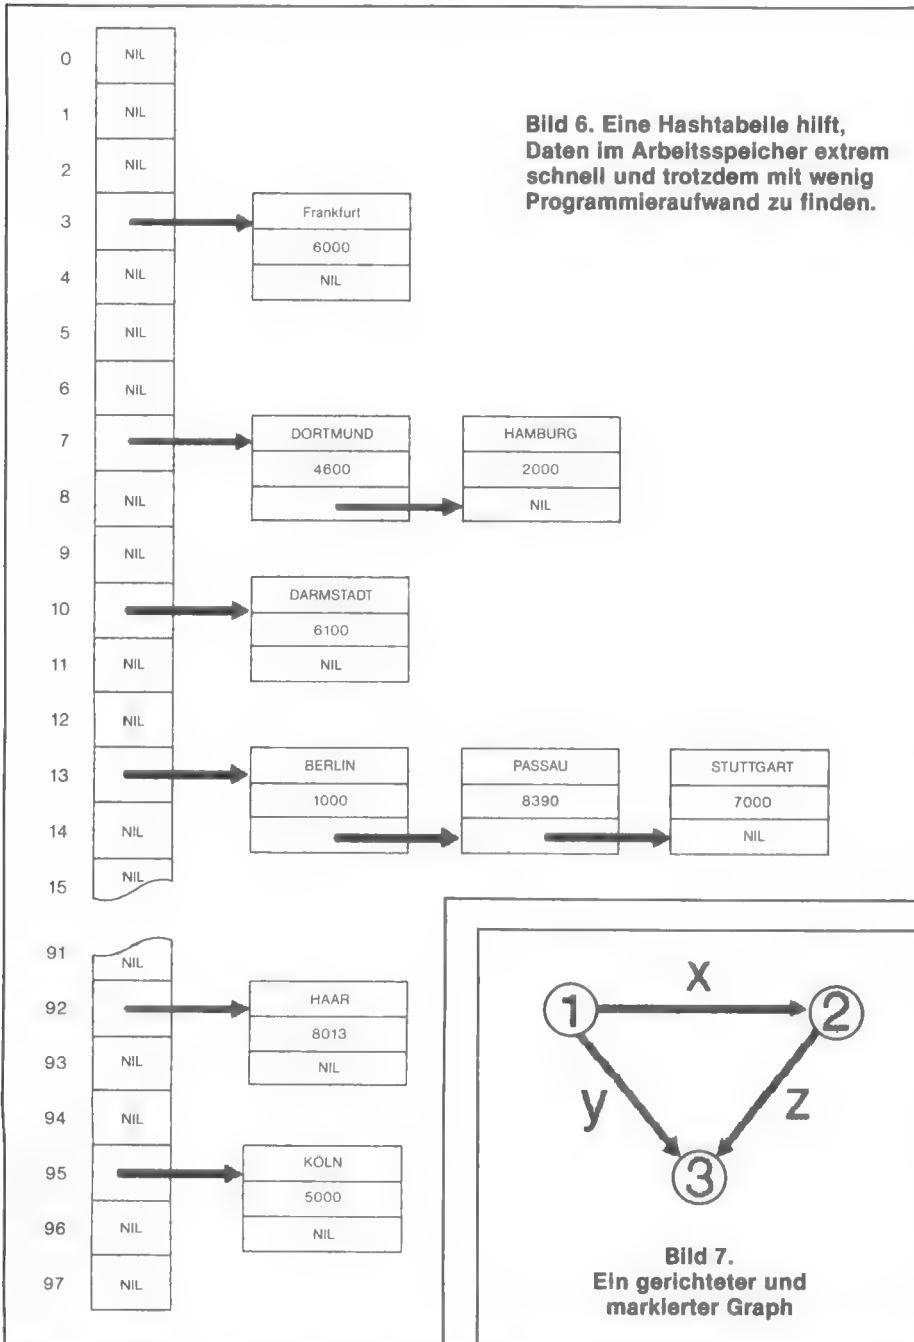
0 NIL
1 NIL
2 NIL
3
4 NIL
5 NIL
6 NIL
7
8 NIL
9 NIL
10
11 NIL
12 NIL
13
14 NIL
15 NIL

Frankfurt
6000
NIL

DORTMUND
4600

HAMBURG
2000
NIL

DARMSTADT
6100
NIL

BERLIN
1000

PASSAU
8390

STUTTGART
7000
NIL

Bild 6. Eine Hashtabelle hilft, Daten im Arbeitsspeicher extrem schnell und trotzdem mit wenig Programmieraufwand zu finden.

91 NIL
92
93 NIL
94 NIL
95
96 NIL
97 NIL

HAAR
8013
NIL

KÖLN
5000
NIL

x
1
2
y
z
3

Bild 7.
Ein gerichteter und markierter Graph